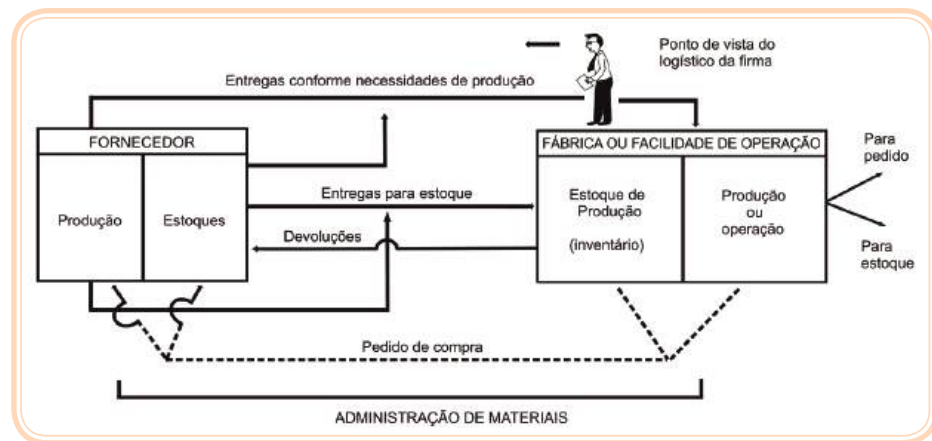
Ponto de vista do logístico da firma

Entregas conforme necessidades de produção

FORNECEDOR

Produção

Estoques

FÁBRICA OU FACILIDADE DE OPERAÇÃO

Estoque de Produção

(inventário)

Produção ou operação

Para pedido

Para estoque

Entregas para estoque

Devoluções

Pedido de compra

ADMINISTRAÇÃO DE MATERIAIS